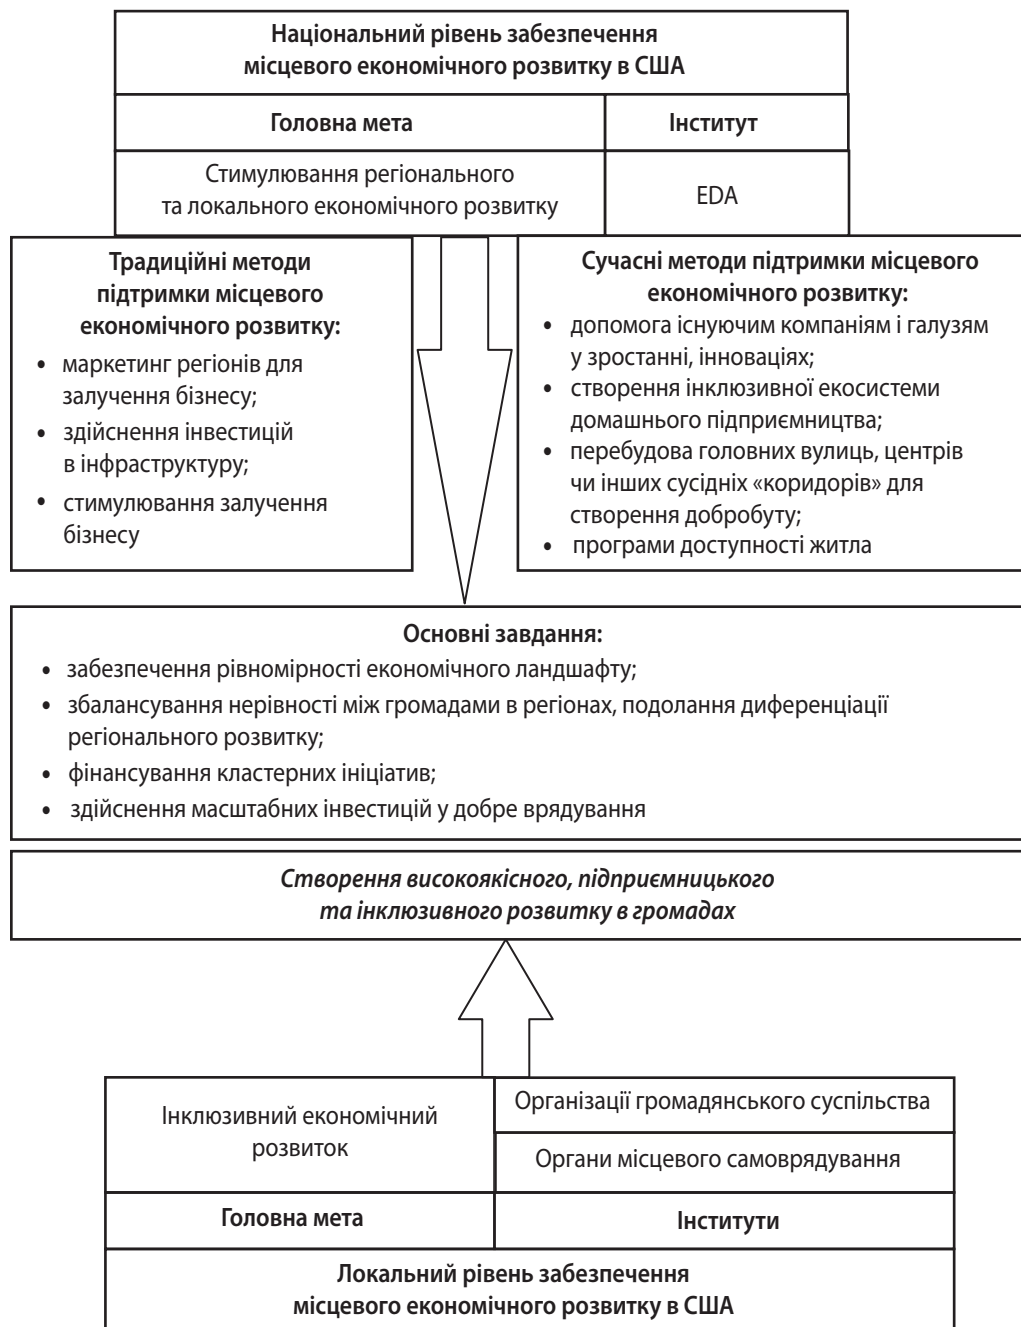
Національний рівень забезпечення місцевого економічного розвитку в США

| Головна мета | Інститут |
|---|---|
| Стимулювання регіонального та локального економічного розвитку | EDA |

Традиційні методи підтримки місцевого економічного розвитку:
• маркетинг регіонів для залучення бізнесу;
• здійснення інвестицій в інфраструктуру;
• стимулювання залучення бізнесу

Сучасні методи підтримки місцевого економічного розвитку:
• допомога існуючим компаніям і галузям у зростанні, інноваціях;
• створення інклюзивної екосистеми домашнього підприємництва;
• перебудова головних вулиць, центрів чи інших сусідніх «коридорів» для створення добробуту;
• програми доступності житла

Основні завдання:
• забезпечення рівномірності економічного ландшафту;
• збалансування нерівності між громадами в регіонах, подолання диференціації регіонального розвитку;
• фінансування кластерних ініціатив;
• здійснення масштабних інвестицій у добре врядування

*Створення високоякісного, підприємницького та інклюзивного розвитку в громадах*

| Інклюзивний економічний розвиток | Організації громадянського суспільства<br>Органи місцевого самоврядування |
|---|---|
| Головна мета | Інститути |

Локальний рівень забезпечення місцевого економічного розвитку в США